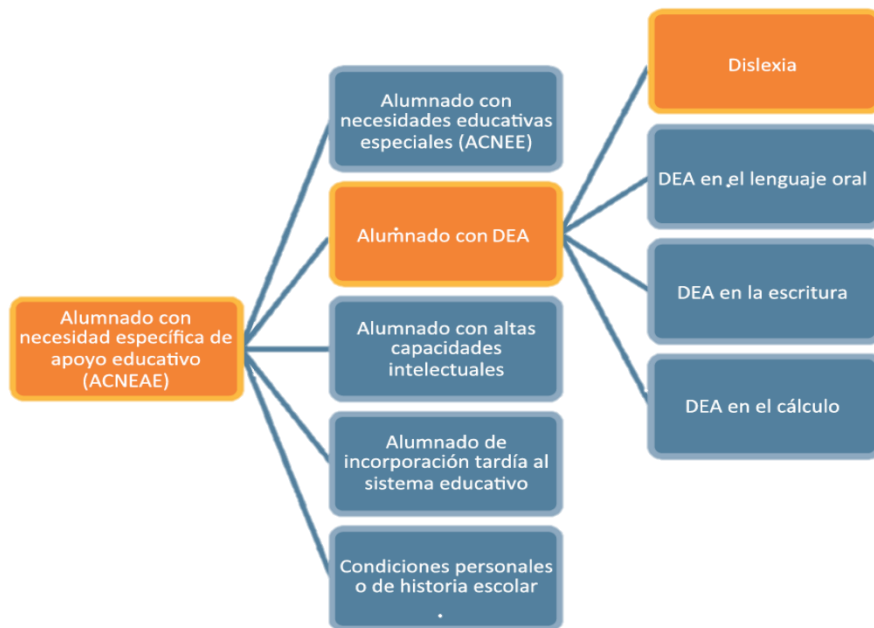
Alumnado con necesidad específica de apoyo educativo (ACNEAE)

Alumnado con necesidades educativas especiales (ACNEE)

Alumnado con DEA

Alumnado con altas capacidades intelectuales

Alumnado de incorporación tardía al sistema educativo

Condiciones personales o de historia escolar
.

Dislexia

DEA en el lenguaje oral

DEA en la escritura

DEA en el cálculo